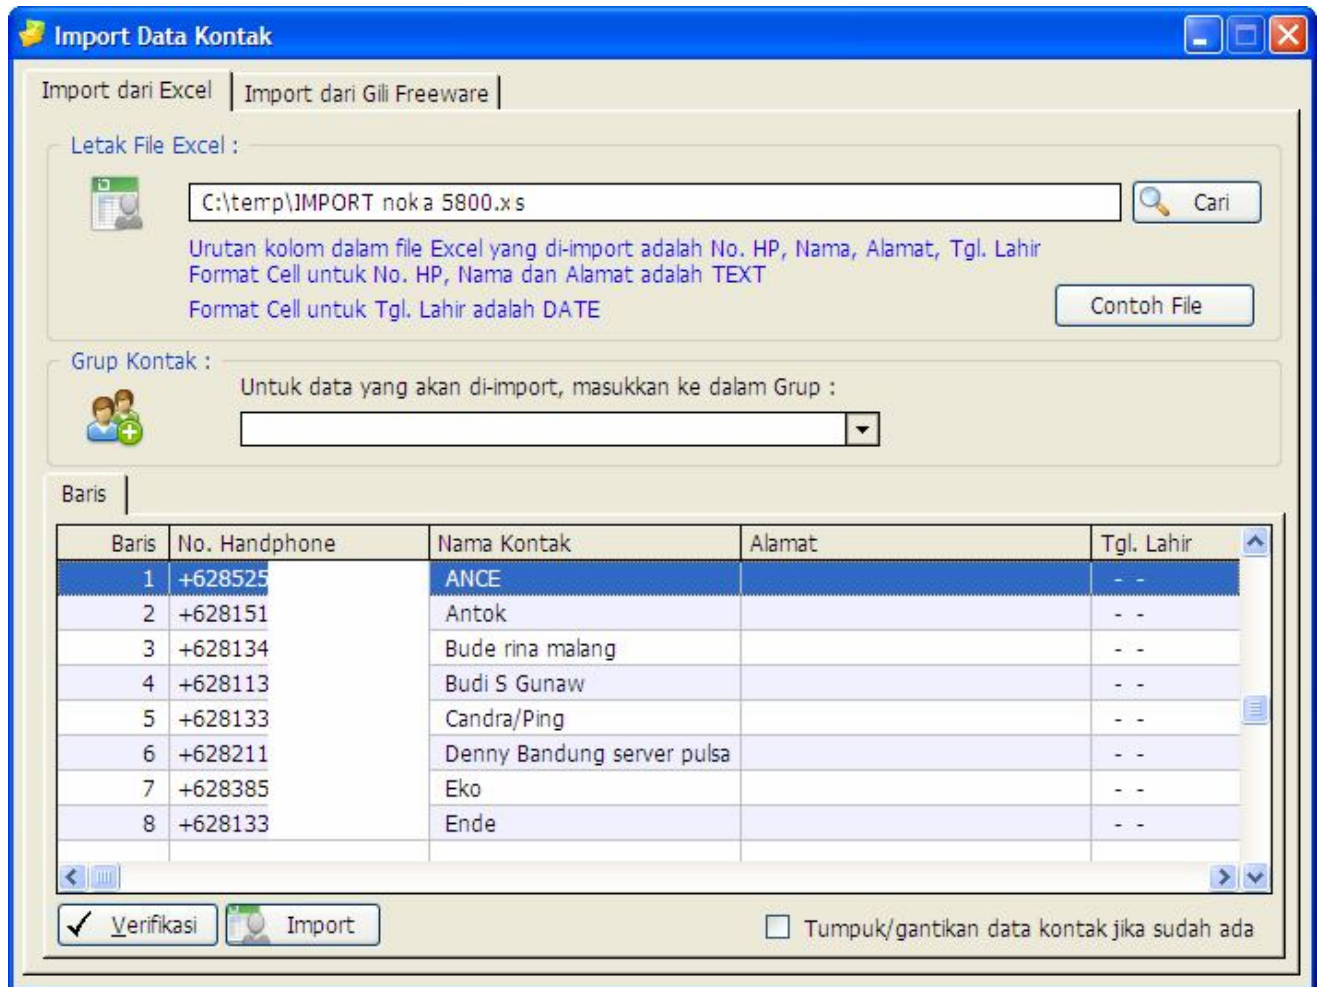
Import Data Kontak

Import dari Excel | Import dari Gili Freeware

Letak File Excel :

C:\temp\IMPORT noka 5800.xls

Cari

Urutan kolom dalam file Excel yang di-import adalah No. HP, Nama, Alamat, Tgl. Lahir
Format Cell untuk No. HP, Nama dan Alamat adalah TEXT
Format Cell untuk Tgl. Lahir adalah DATE

Contoh File

Grup Kontak :

Untuk data yang akan di-import, masukkan ke dalam Grup :

Baris

| Baris | No. Handphone | Nama Kontak | Alamat | Tgl. Lahir |
|---|---|---|---|---|
| 1 | +628525 | ANCE | | - - |
| 2 | +628151 | Antok | | - - |
| 3 | +628134 | Bude rina malang | | - - |
| 4 | +628113 | Budi S Gunaw | | - - |
| 5 | +628133 | Candra/Ping | | - - |
| 6 | +628211 | Denny Bandung server pulsa | | - - |
| 7 | +628385 | Eko | | - - |
| 8 | +628133 | Ende | | - - |

Verifikasi | Import

Tumpuk/gantikan data kontak jika sudah ada